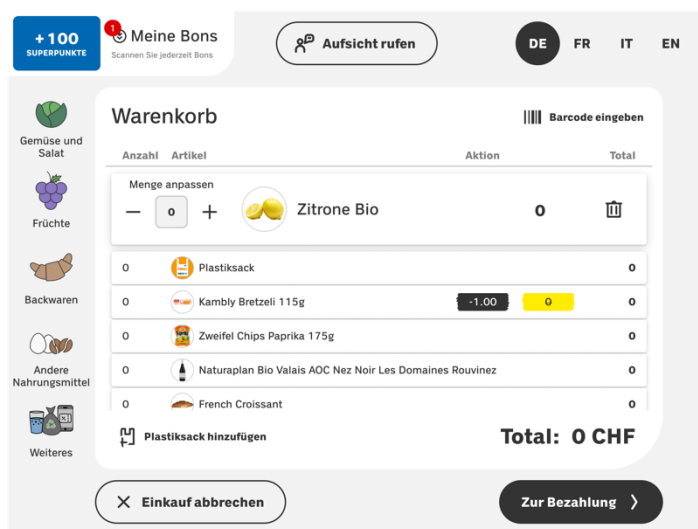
+100
SUPERPUNKTE

1
Meine Bons
Scannen Sie jederzeit Bons

Aufsicht rufen

DE FR IT EN

Gemüse und Salat

Früchte

Backwaren

Andere Nahrungsmittel

Weiteres

Warenkorb

Barcode eingeben

| Anzahl | Artikel | Aktion | Total |
|---|---|---|---|
| Menge anpassen − 0 + | Zitrone Bio | | 0 |
| 0 | Plastiksack | | 0 |
| 0 | Kambly Bretzeli 115g | -1.00 0 | 0 |
| 0 | Zweifel Chips Paprika 175g | | 0 |
| 0 | Naturaplan Bio Valais AOC Nez Noir Les Domaines Rouvinez | | 0 |
| 0 | French Croissant | | 0 |

Plastiksack hinzufügen

Total: 0 CHF

Einkauf abbrechen

Zur Bezahlung